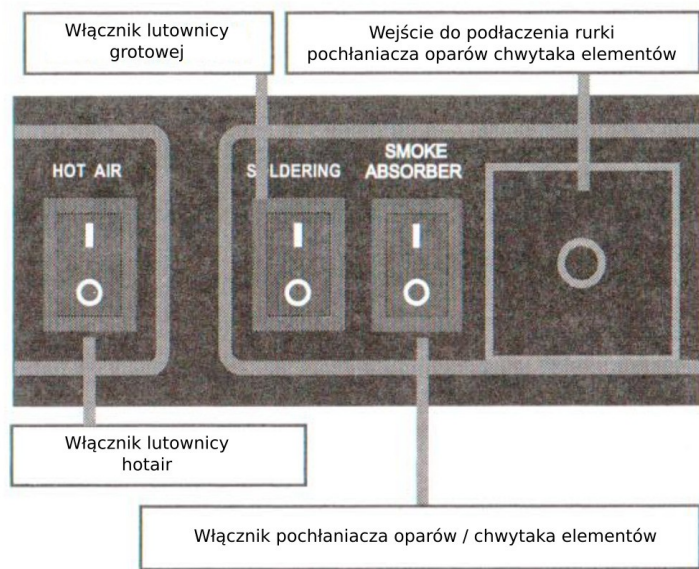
Włącznik lutownicy grotowej

Wejście do podłaczenia rurki pochłaniacza oparów chwytaka elementów

HOT AIR

S LDERING

SMOKE ABSORBER

I
O

I
O

I
O

Włącznik lutownicy hotair

Włącznik pochłaniacza oparów / chwytaka elementów